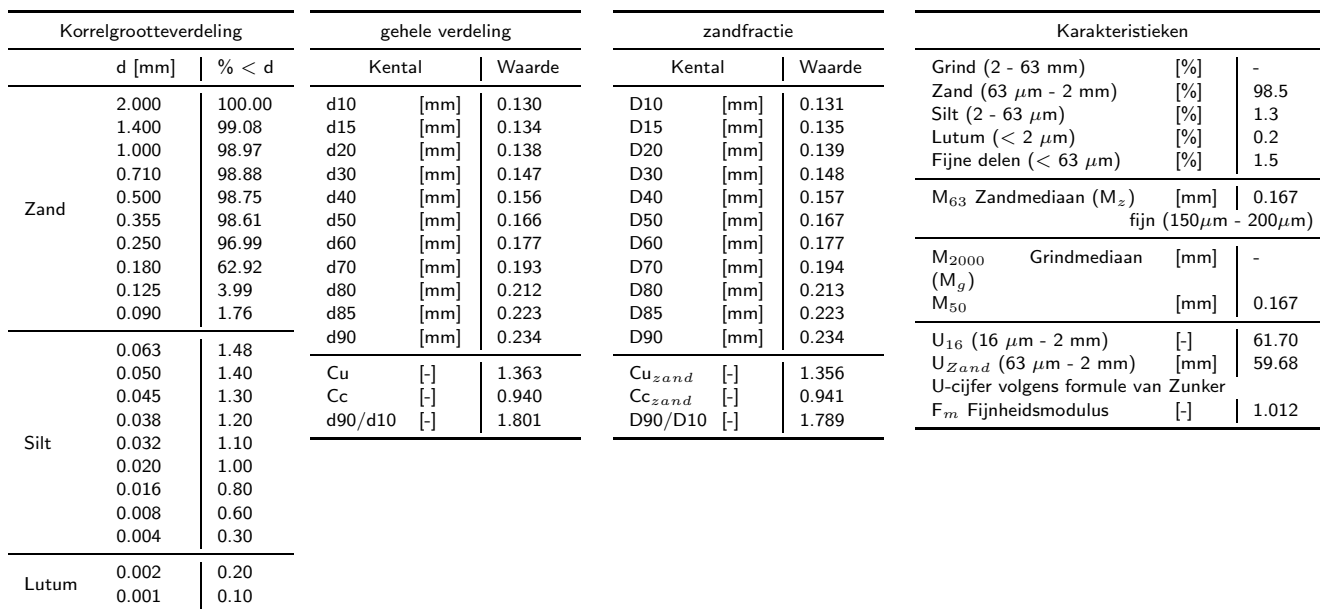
| Korrelgrootteverdeling | d [mm] | % < d |
|---|---|---|
| Zand | 2.000 | 100.00 |
| | 1.400 | 99.08 |
| | 1.000 | 98.97 |
| | 0.710 | 98.88 |
| | 0.500 | 98.75 |
| | 0.355 | 98.61 |
| | 0.250 | 96.99 |
| | 0.180 | 62.92 |
| | 0.125 | 3.99 |
| | 0.090 | 1.76 |
| Silt | 0.063 | 1.48 |
| | 0.050 | 1.40 |
| | 0.045 | 1.30 |
| | 0.038 | 1.20 |
| | 0.032 | 1.10 |
| | 0.020 | 1.00 |
| | 0.016 | 0.80 |
| | 0.008 | 0.60 |
| | 0.004 | 0.30 |
| Lutum | 0.002 | 0.20 |
| | 0.001 | 0.10 |

| gehele verdeling Kental | | Waarde |
|---|---|---|
| d10 | [mm] | 0.130 |
| d15 | [mm] | 0.134 |
| d20 | [mm] | 0.138 |
| d30 | [mm] | 0.147 |
| d40 | [mm] | 0.156 |
| d50 | [mm] | 0.166 |
| d60 | [mm] | 0.177 |
| d70 | [mm] | 0.193 |
| d80 | [mm] | 0.212 |
| d85 | [mm] | 0.223 |
| d90 | [mm] | 0.234 |
| Cu | [-] | 1.363 |
| Cc | [-] | 0.940 |
| d90/d10 | [-] | 1.801 |

| zandfractie Kental | | Waarde |
|---|---|---|
| D10 | [mm] | 0.131 |
| D15 | [mm] | 0.135 |
| D20 | [mm] | 0.139 |
| D30 | [mm] | 0.148 |
| D40 | [mm] | 0.157 |
| D50 | [mm] | 0.167 |
| D60 | [mm] | 0.177 |
| D70 | [mm] | 0.194 |
| D80 | [mm] | 0.213 |
| D85 | [mm] | 0.223 |
| D90 | [mm] | 0.234 |
| Cu$_{zand}$ | [-] | 1.356 |
| Cc$_{zand}$ | [-] | 0.941 |
| D90/D10 | [-] | 1.789 |

| Karakteristieken | | |
|---|---|---|
| Grind (2 - 63 mm) | [%] | - |
| Zand (63 $\mu$m - 2 mm) | [%] | 98.5 |
| Silt (2 - 63 $\mu$m) | [%] | 1.3 |
| Lutum (< 2 $\mu$m) | [%] | 0.2 |
| Fijne delen (< 63 $\mu$m) | [%] | 1.5 |
| M$_{63}$ Zandmediaan (M$_z$) | [mm] | 0.167 |
| fijn (150$\mu$m - 200$\mu$m) | | |
| M$_{2000}$ Grindmediaan (M$_g$) | [mm] | - |
| M$_{50}$ | [mm] | 0.167 |
| U$_{16}$ (16 $\mu$m - 2 mm) | [-] | 61.70 |
| U$_{Zand}$ (63 $\mu$m - 2 mm) | [mm] | 59.68 |
| U-cijfer volgens formule van Zunker | | |
| F$_m$ Fijnheidsmodulus | [-] | 1.012 |